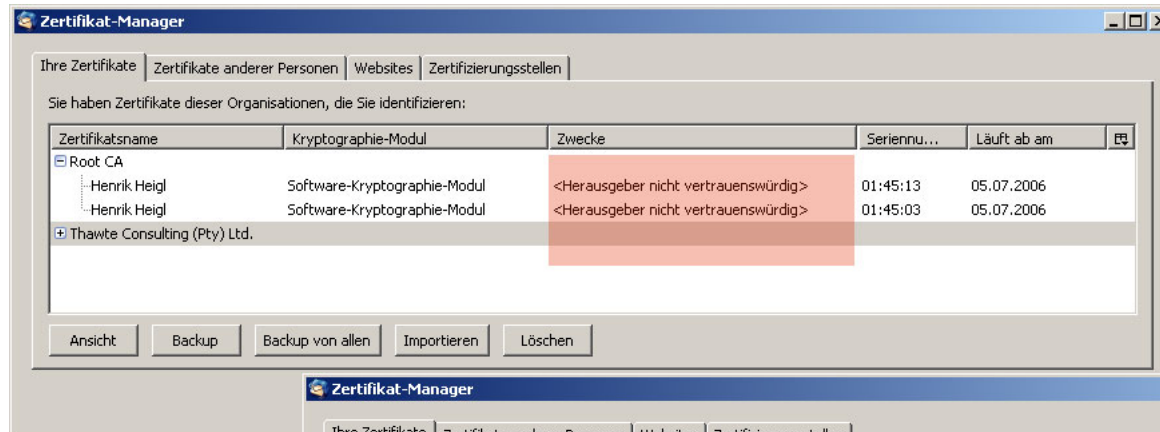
Zertifikat-Manager

Ihre Zertifikate | Zertifikate anderer Personen | Websites | Zertifizierungsstellen

Sie haben Zertifikate dieser Organisationen, die Sie identifizieren:

| Zertifikatsname | Kryptographie-Modul | Zwecke | Seriennu... | Läuft ab am |
|---|---|---|---|---|
| Root CA | | | | |
| Henrik Heigl | Software-Kryptographie-Modul | <Herausgeber nicht vertrauenswürdig> | 01:45:13 | 05.07.2006 |
| Henrik Heigl | Software-Kryptographie-Modul | <Herausgeber nicht vertrauenswürdig> | 01:45:03 | 05.07.2006 |
| Thawte Consulting (Pty) Ltd. | | | | |

Ansicht | Backup | Backup von allen | Importieren | Löschen

Zertifikat-Manager

Ihre Zertifikate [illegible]